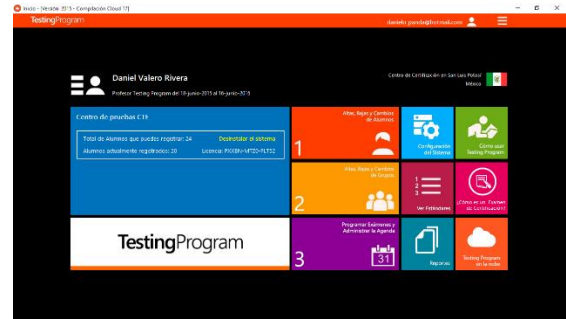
Inicio - [Versión 2015 - Compilación Cloud 17]

TestingProgram

daniela.pardo@hotmail.com

Daniel Valero Rivera

Profesor Testing Program del 10-junio-2015 al 06-junio-2016

Centro de Certificación en San Luis Potosí
México

Centro de pruebas C19

Total de Alumnos que puedes registrar: 24

Desinstalar el sistema

Alumnos actualmente registrados: 20

Licencia: PXXBN-MTZO-FLT52

Altas, Bajas y Cambios de Alumnos

1

Configuración del Sistema

Cómo usar Testing Program

Altas, Bajas y Cambios de Grupos

2

1
2
3

Ver Estadísticas

¿Cómo es un Examen de Certificación?

TestingProgram

Programar Exámenes y Administrar la Agenda

31

3

Reportes

Testing Program en la nube